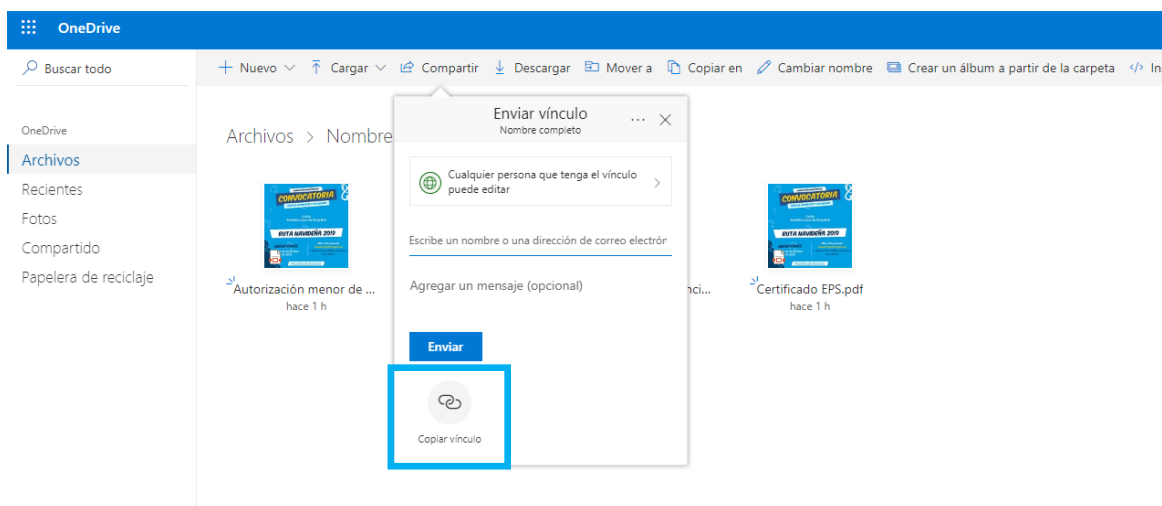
OneDrive

Buscar todo

+ Nuevo   Cargar   Compartir   Descargar   Mover a   Copiar en   Cambiar nombre   Crear un álbum a partir de la carpeta   In

OneDrive
Archivos
Recientes
Fotos
Compartido
Papelera de reciclaje

Archivos > Nombre

CONVOCATORIA
RUTA NAVIDEÑA 2019

Autorización menor de ...
hace 1 h

nci...

CONVOCATORIA
RUTA NAVIDEÑA 2019

Certificado EPS.pdf
hace 1 h

Enviar vínculo
Nombre completo

Cualquier persona que tenga el vínculo puede editar

Escribe un nombre o una dirección de correo electrón

Agregar un mensaje (opcional)

Enviar

Copiar vínculo